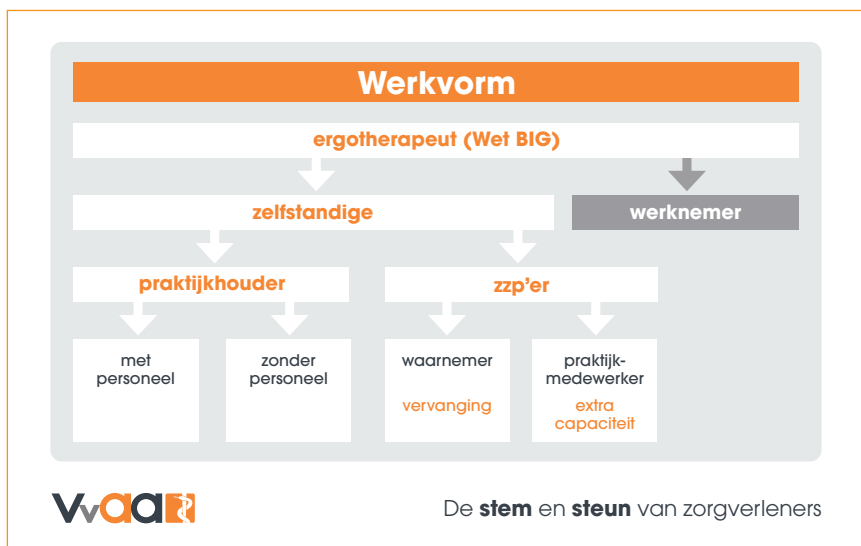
Werkvorm

ergotherapeut (Wet BIG)

zelfstandige

werknemer

praktijkhouder

zzp'er

met personeel

zonder personeel

waarnemer

vervanging

praktijkmedewerker

extra capaciteit

VvAA

De **stem** en **steun** van zorgverleners